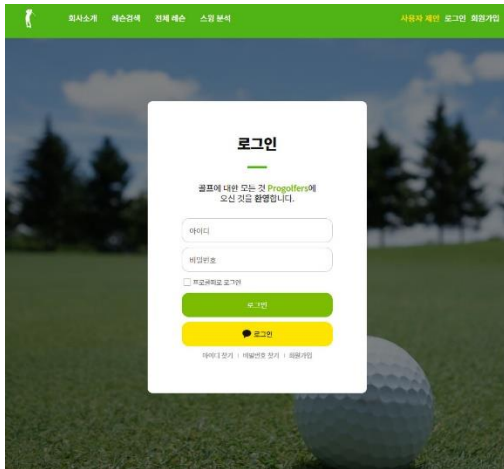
회사소개 레슨검색 전체 레슨 스윙 분석

사용자 제언 로그인 회원가입

로그인

골프에 대한 모든 것 Progolfers에 오신 것을 환영합니다.

아이디

비밀번호

프로골퍼로 로그인

로그인

로그인

아이디 찾기 | 비밀번호 찾기 | 회원가입